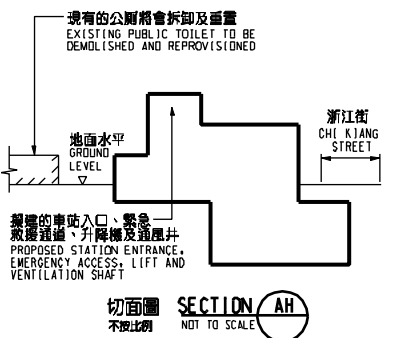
現有的公廁將會拆卸及重置
EXISTING PUBLIC TOILET TO BE DEMOLISHED AND REPROVISIONED

浙江街
CHI KIANG STREET

地面水平
GROUND LEVEL

擬建的車站入口、緊急救援通道、升降機及通風井
PROPOSED STATION ENTRANCE, EMERGENCY ACCESS, LIFT AND VENTILATION SHAFT

切面圖
不按比例
SECTION AH
NOT TO SCALE